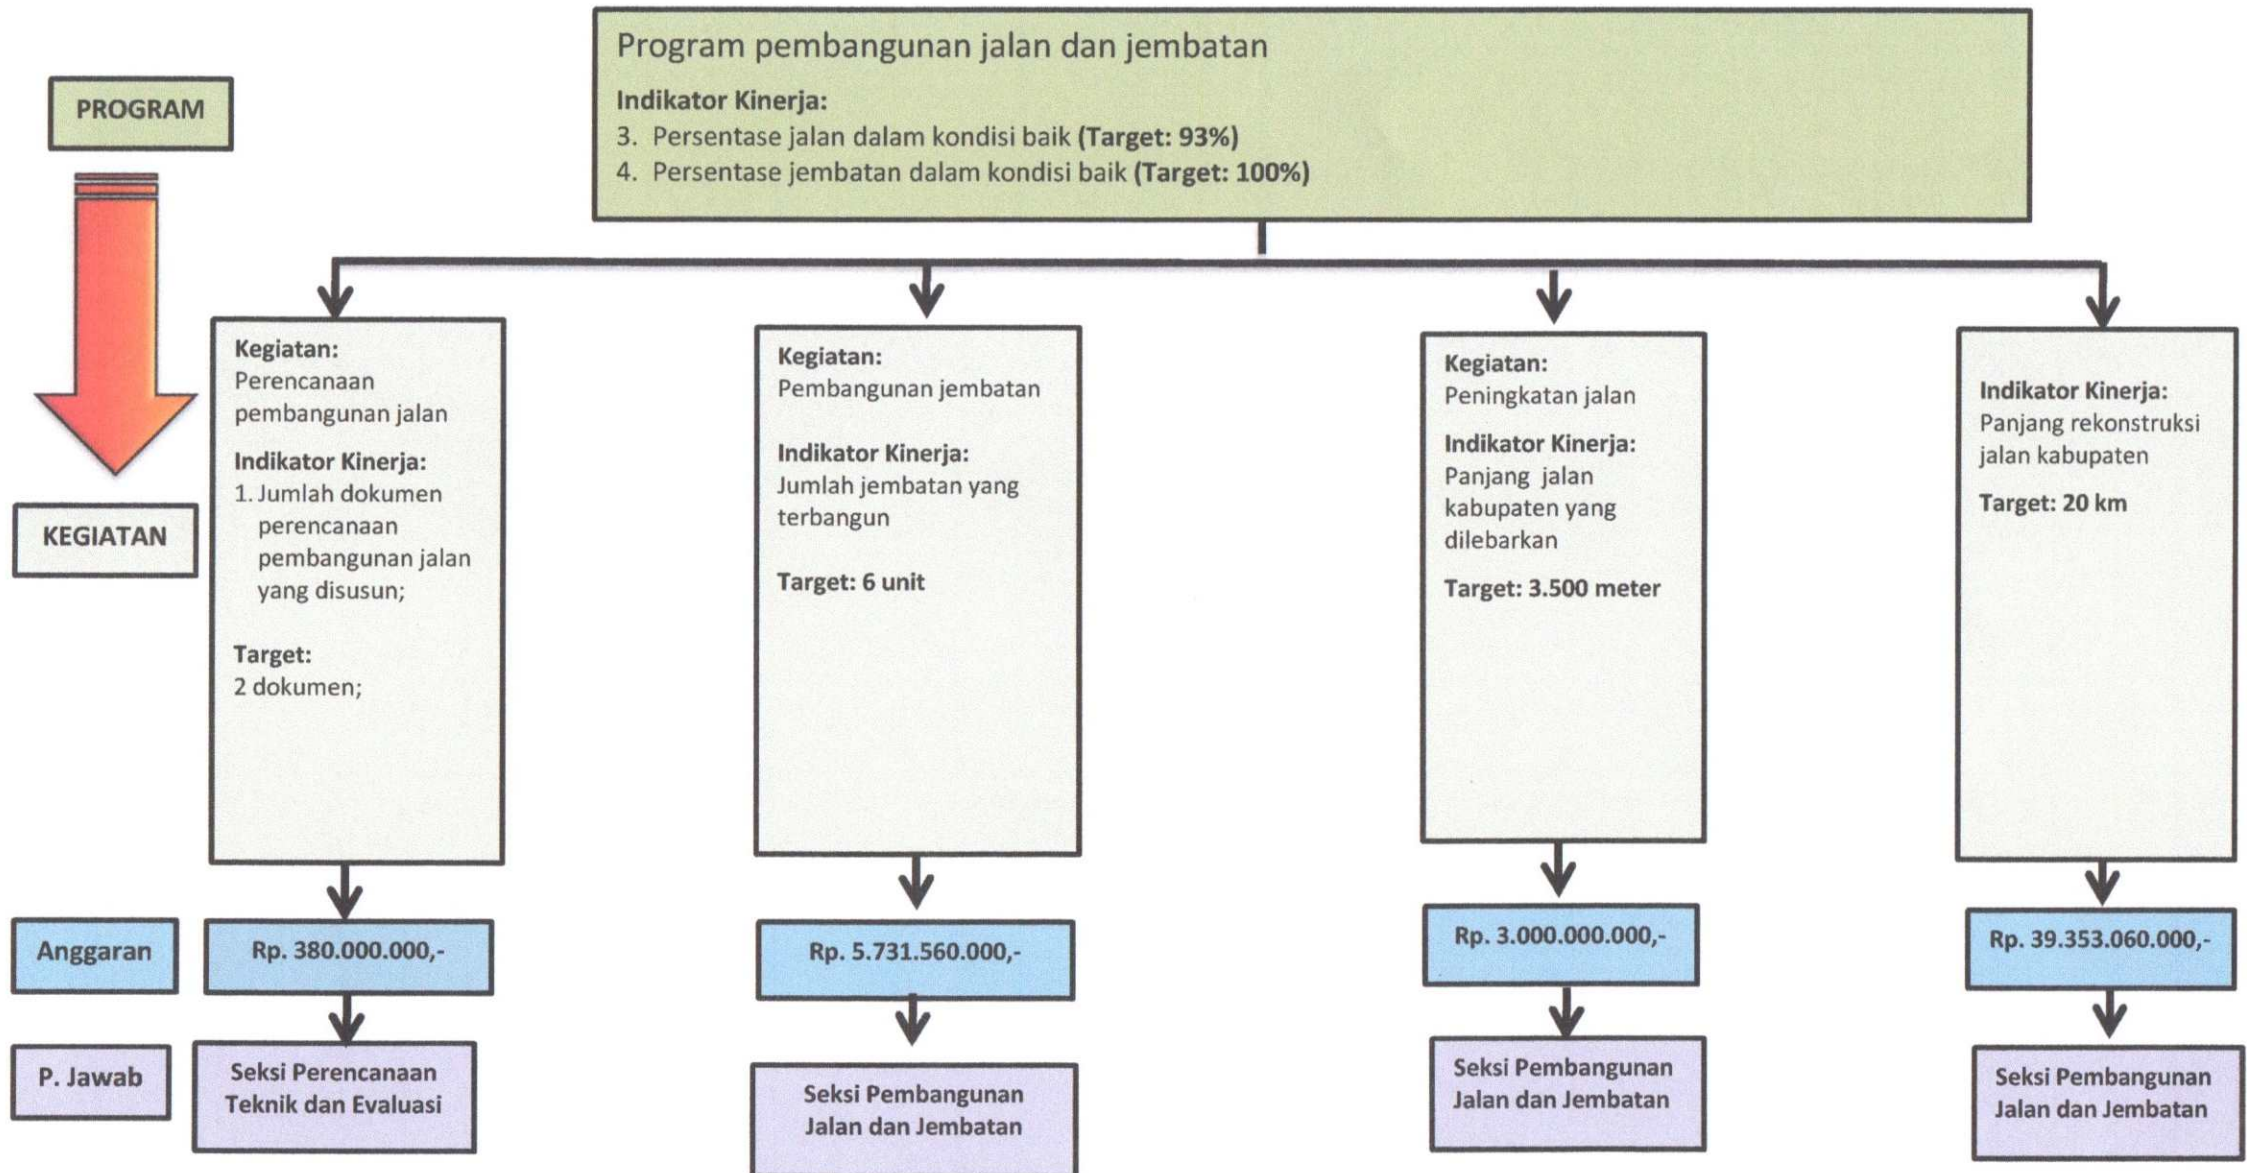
PROGRAM

Program pembangunan jalan dan jembatan

Indikator Kinerja:
3. Persentase jalan dalam kondisi baik (Target: 93%)
4. Persentase jembatan dalam kondisi baik (Target: 100%)

KEGIATAN

Kegiatan:
Perencanaan pembangunan jalan
Indikator Kinerja:
1. Jumlah dokumen perencanaan pembangunan jalan yang disusun;

Target:
2 dokumen;

Kegiatan:
Pembangunan jembatan

Indikator Kinerja:
Jumlah jembatan yang terbangun

Target: 6 unit

Kegiatan:
Peningkatan jalan
Indikator Kinerja:
Panjang jalan kabupaten yang dilebarkan
Target: 3.500 meter

Indikator Kinerja:
Panjang rekonstruksi jalan kabupaten

Target: 20 km

Anggaran

Rp. 380.000.000,-

Rp. 5.731.560.000,-

Rp. 3.000.000.000,-

Rp. 39.353.060.000,-

P. Jawab

Seksi Perencanaan Teknik dan Evaluasi

Seksi Pembangunan Jalan dan Jembatan

Seksi Pembangunan Jalan dan Jembatan

Seksi Pembangunan Jalan dan Jembatan